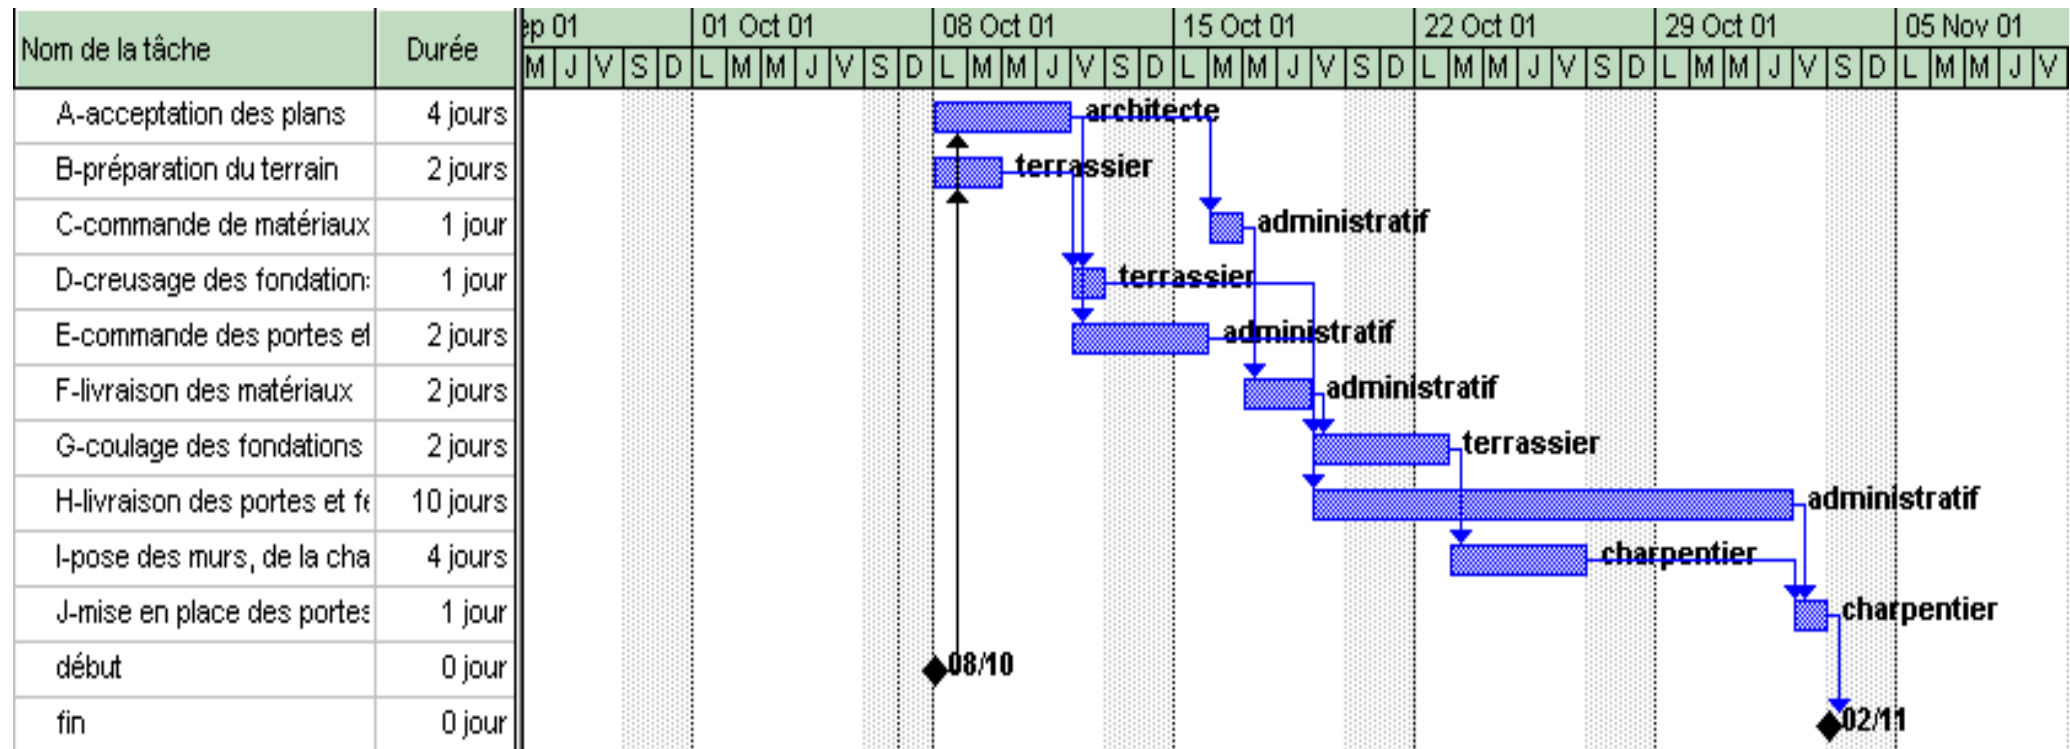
| Nom de la tâche | Durée |
|---|---|
| A-acceptation des plans | 4 jours |
| B-préparation du terrain | 2 jours |
| C-commande de matériaux | 1 jour |
| D-creusage des fondation: | 1 jour |
| E-commande des portes et | 2 jours |
| F-livraison des matériaux | 2 jours |
| G-coulage des fondations | 2 jours |
| H-livraison des portes et fe | 10 jours |
| I-pose des murs, de la cha | 4 jours |
| J-mise en place des portes | 1 jour |
| début | 0 jour |
| fin | 0 jour |

ep 01 | 01 Oct 01 | 08 Oct 01 | 15 Oct 01 | 22 Oct 01 | 29 Oct 01 | 05 Nov 01

M J V S D L M M J V S D L M M J V S D L M M J V S D L M M J V S D L M M J V S D L M M J V

architecte
terrassier
administratif
terrassier
administratif
administratif
terrassier
administratif
charpentier
charpentier
08/10
02/11